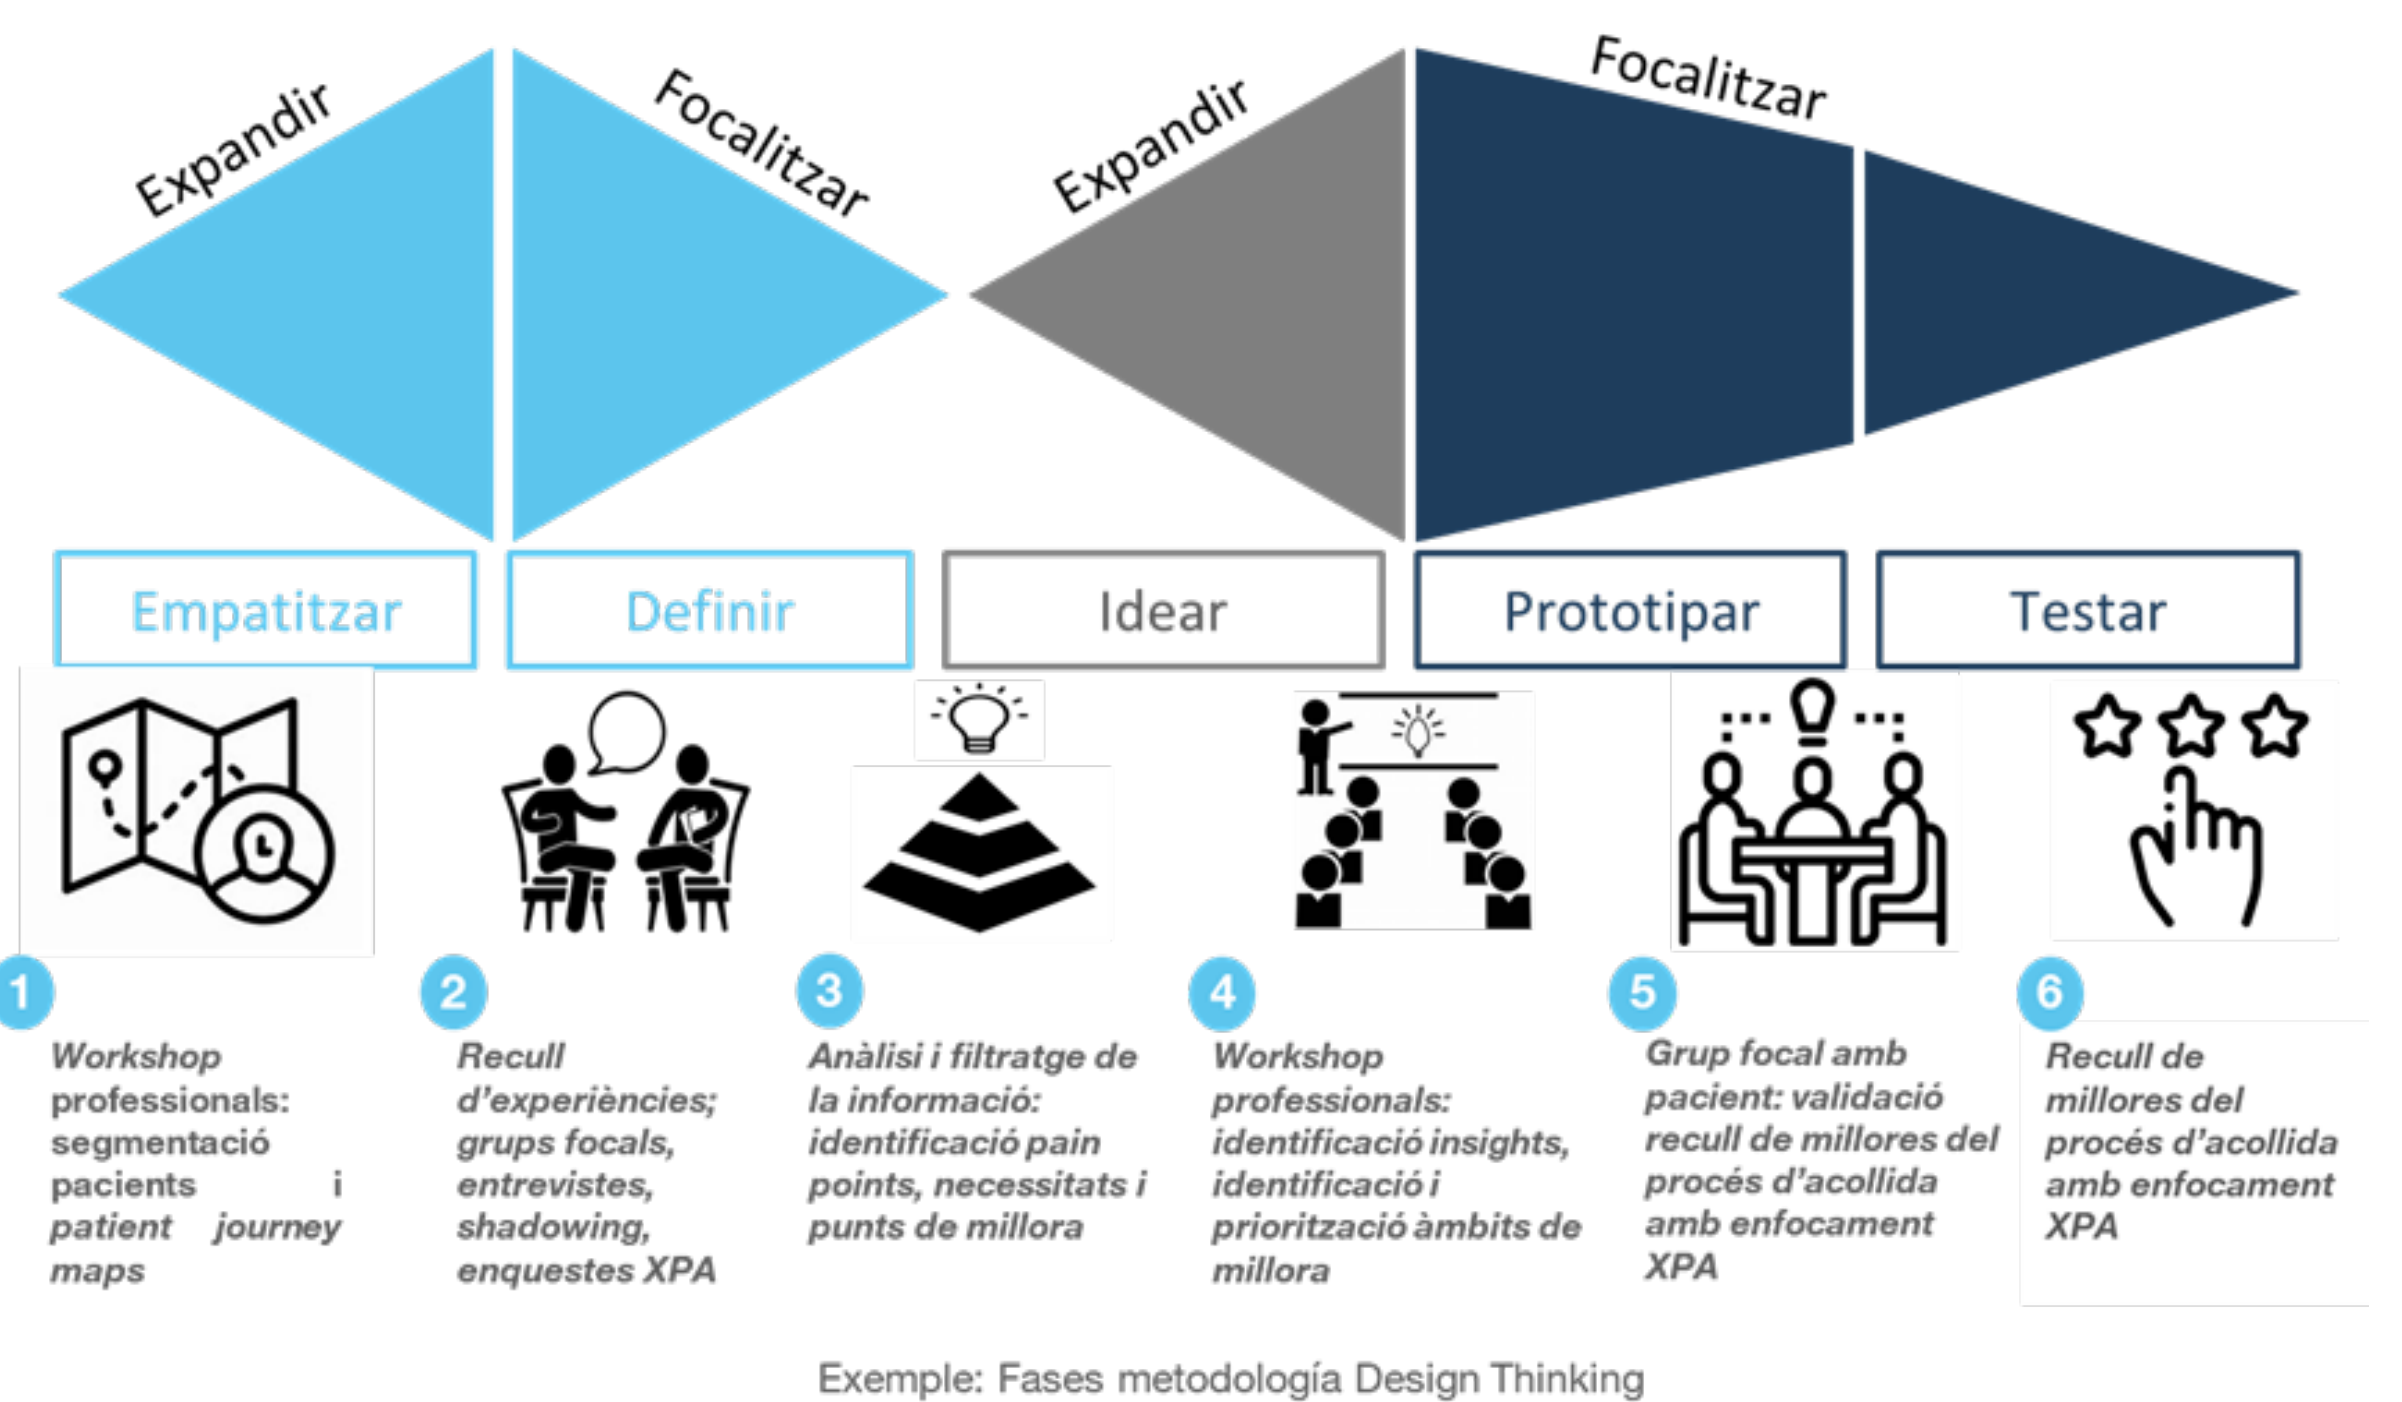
Expandir

Focalitzar

Expandir

Focalitzar

Empatitzar

Definir

Idear

Prototipar

Testar

1

Workshop professionals: segmentació pacients i patient journey maps

2

Recull d'experiències; grups focals, entrevistes, shadowing, enquestes XPA

3

Anàlisi i filtratge de la informació: identificació pain points, necessitats i punts de millora

4

Workshop professionals: identificació insights, identificació i priorització àmbits de millora

5

Grup focal amb pacient: validació recull de millores del procés d'acollida amb enfocament XPA

6

Recull de millores del procés d'acollida amb enfocament XPA

Exemple: Fases metodología Design Thinking